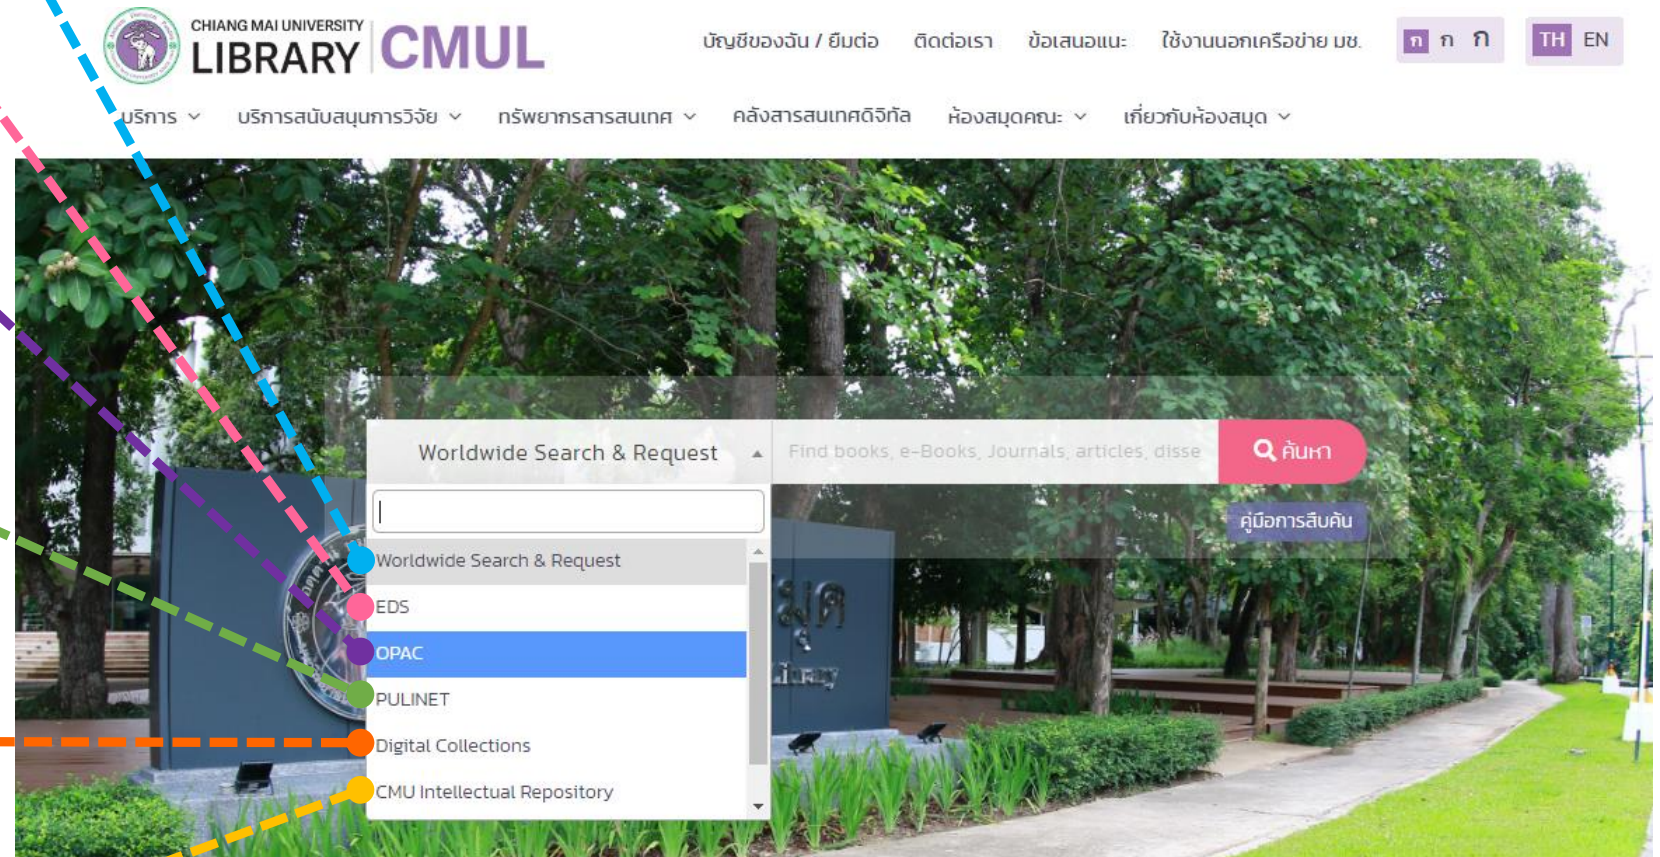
CHIANG MAI UNIVERSITY
LIBRARY CMUL

บัญชีของฉัน / ยืมต่อ ติดต่อเรา ข้อเสนอแนะ ใช้งานนอกเครือข่าย มช. ก ก ก TH EN

บริการ บริการสนับสนุนการวิจัย ทรัพยากรสารสนเทศ คลังสารสนเทศดิจิทัล ห้องสมุดคณะ เกี่ยวกับห้องสมุด

Worldwide Search & Request
Find books, e-Books, Journals, articles, disse
ค้นหา
คู่มือการสืบค้น

Worldwide Search & Request
EDS
OPAC
PULINET
Digital Collections
CMU Intellectual Repository